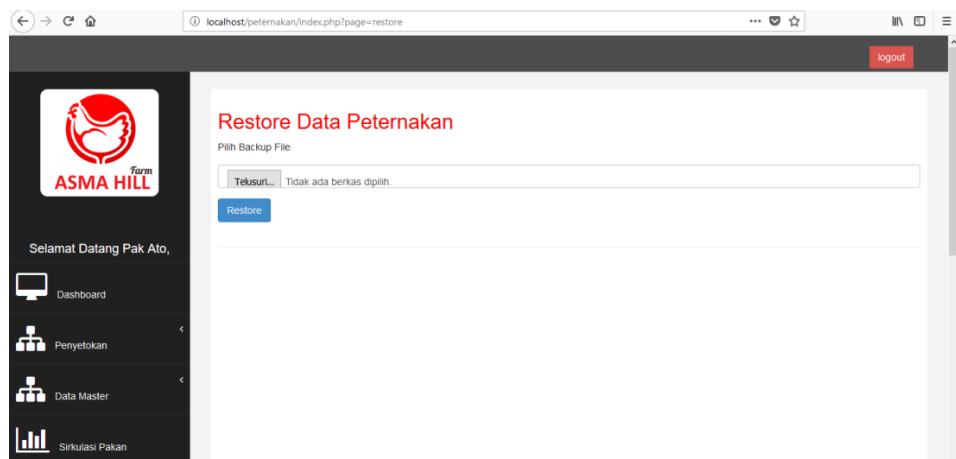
localhost/peternakan/index.php?page=restore

logout

Farm
ASMA HILL

Selamat Datang Pak Ato,

Dashboard

Penyetokan

Data Master

Sirkulasi Pakan

Restore Data Peternakan

Pilih Backup File

Telusuri... Tidak ada berkas dipilih.

Restore